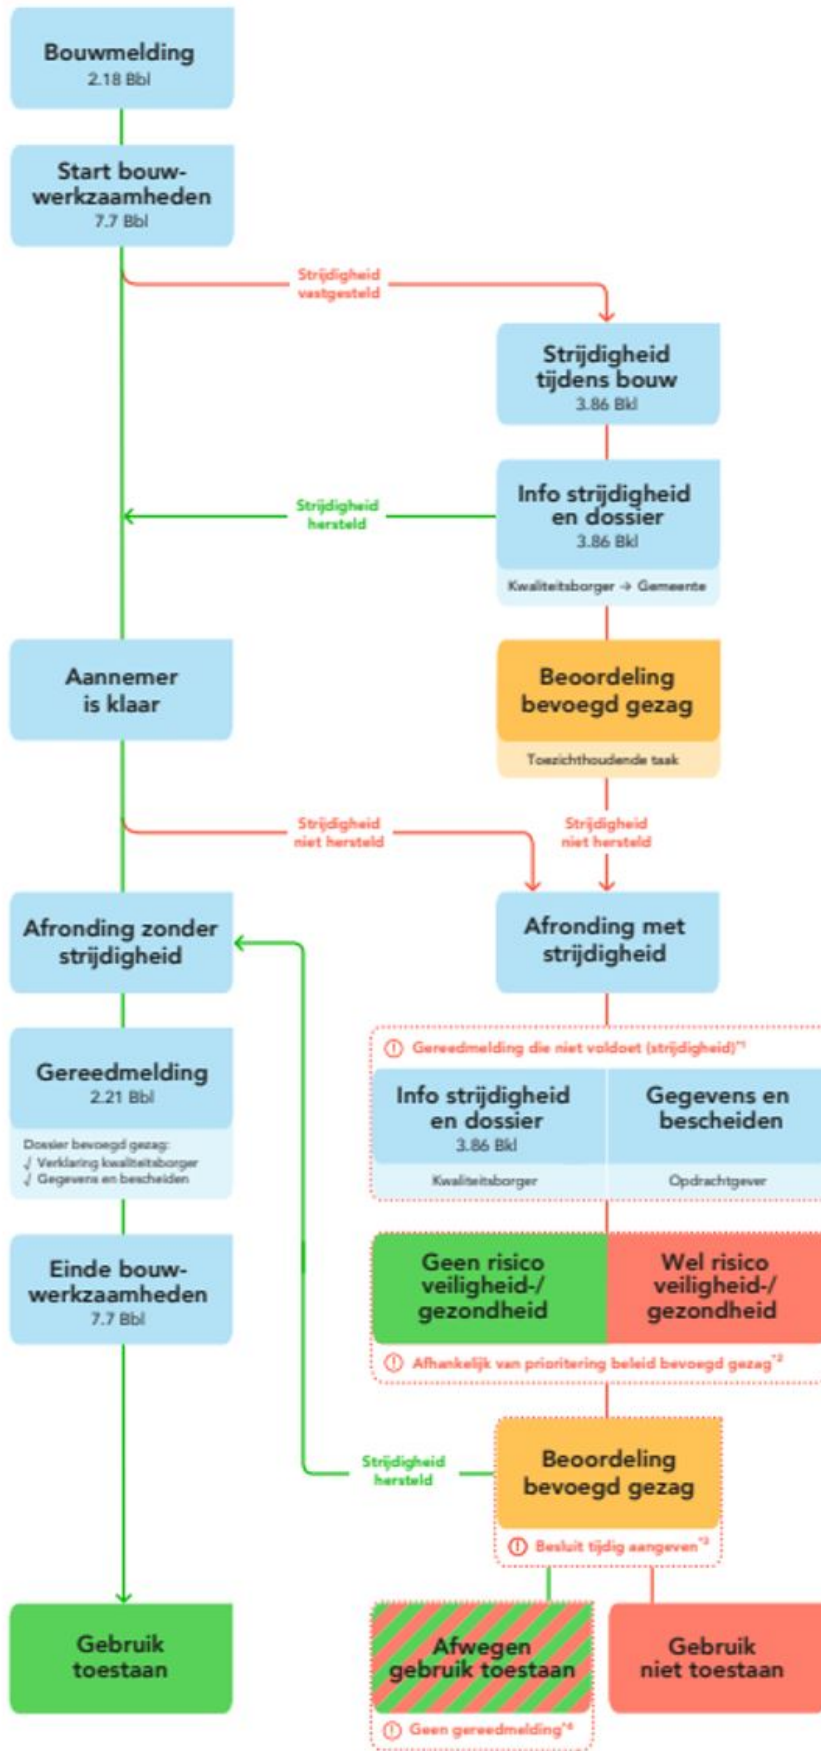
Bouwmelding
2.18 Bbl

Start bouwwerkzaamheden
7.7 Bbl

Strijdigheid vastgesteld

Strijdigheid tijdens bouw
3.86 Bkl

Strijdigheid hersteld

Info strijdigheid en dossier
3.86 Bkl
Kwaliteitsborger → Gemeente

Aannemer is klaar

Beoordeling bevoegd gezag
Toezichthoudende taak

Strijdigheid niet hersteld

Strijdigheid niet hersteld

Afronding zonder strijdigheid

Afronding met strijdigheid

Gereedmelding die niet voldoet (strijdigheid)*1

Gereedmelding
2.21 Bbl
Dossier bevoegd gezag:
√ Verklaring kwaliteitsborger
√ Gegevens en bescheiden

Info strijdigheid en dossier
3.86 Bkl
Kwaliteitsborger

Gegevens en bescheiden
Opdrachtgever

Einde bouwwerkzaamheden
7.7 Bbl

Geen risico veiligheid-/ gezondheid

Wel risico veiligheid-/ gezondheid

Afhankelijk van prioritering beleid bevoegd gezag*2

Strijdigheid hersteld

Beoordeling bevoegd gezag
Besluit tijdig aangeven*3

Gebruik toestaan

Afwegen gebruik toestaan
Geen gereedmelding*4

Gebruik niet toestaan